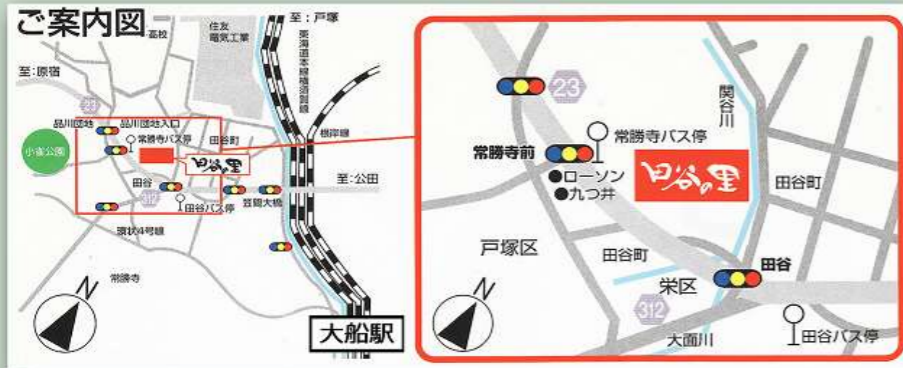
ご案内図

高校
住友電気工業
至：戸塚
東海道本線横須賀線
至：原宿
23
品川団地
品川団地入口
常勝寺バス停
田谷町
根岸線
小雀公園
田谷の里
至：公田
田谷
312
田谷バス停
笠間大橋
環状4号線
常勝寺
N
大船駅

23
関谷川
常勝寺バス停
常勝寺前
●ローソン
●九つ井
田谷の里
田谷町
戸塚区
田谷町
田谷
栄区
N
312
大面川
田谷バス停